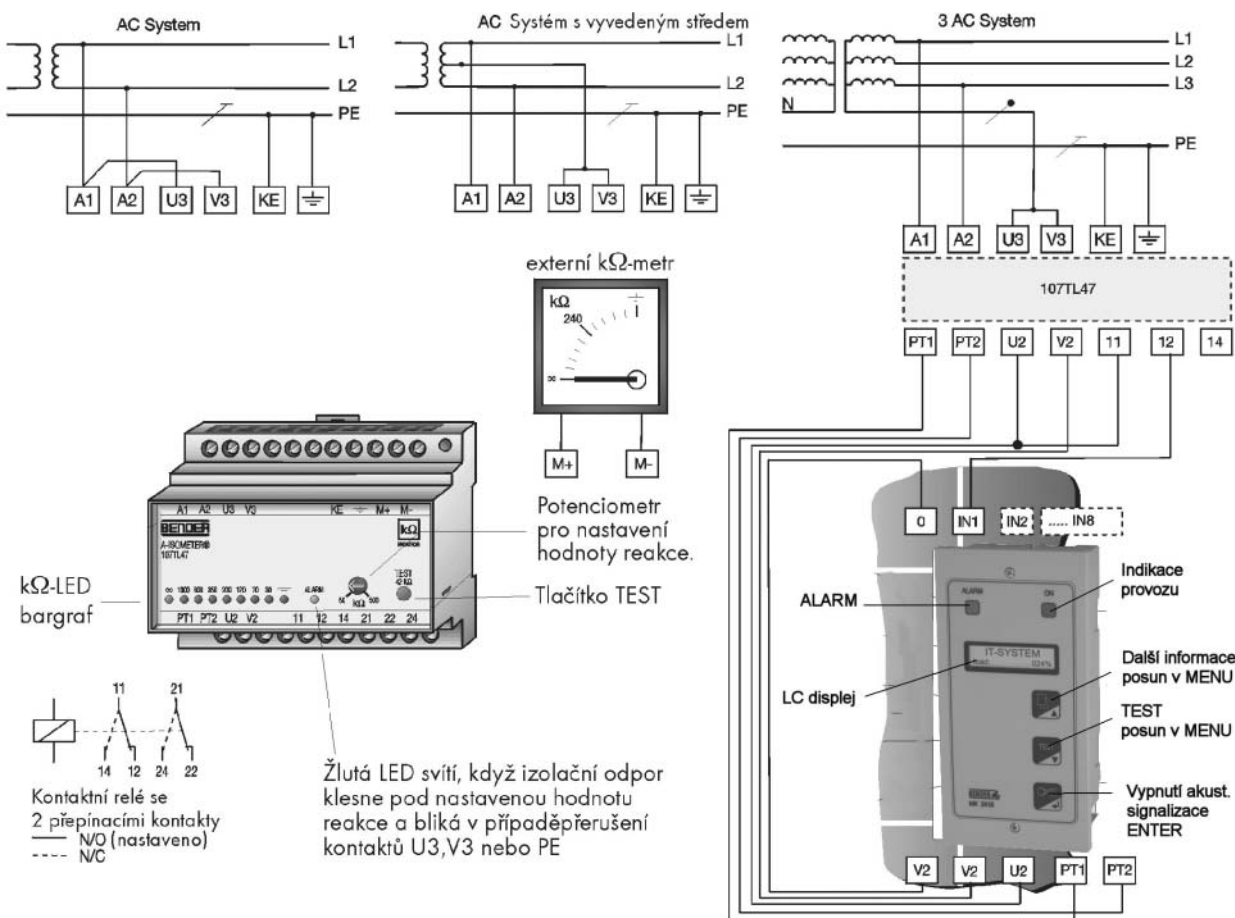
AC System

L1

L2

PE

A1 A2 U3 V3 KE

AC Systém s vyvedeným středem

L1

L2

PE

A1 A2 U3 V3 KE

3 AC System

L1

L2

L3

N

PE

A1 A2 U3 V3 KE

107TL47

PT1 PT2 U2 V2 11 12 14

externí kΩ-metr

kΩ

240

∞

M+ M-

Potenciometr pro nastavení hodnoty reakce.

A1 A2 U3 V3 KE M+ M-

BENDER

A-ISOMETER®
107TL47

kΩ

∞ 1800 800 360 200 120 70 38

ALARM

TEST

PT1 PT2 U2 V2 11 12 14 21 22 24

kΩ-LED bargraf

Tlačítko TEST

11 21

14 12 24 22

Kontaktní relé se 2 přepínacími kontakty
N/O (nastaveno)
N/C

Žlutá LED svítí, když izolační odpor klesne pod nastavenou hodnotu reakce a bliká v případěpřerušení kontaktů U3,V3 nebo PE

0 IN1 IN2 ..... IN8

ALARM

Indikace provozu

ALARM ON

IT-SYSTEM

LC displej

Další informace posun v MENU

TEST posun v MENU

Vypnutí akust. signalizace ENTER

V2 V2 U2 PT1 PT2